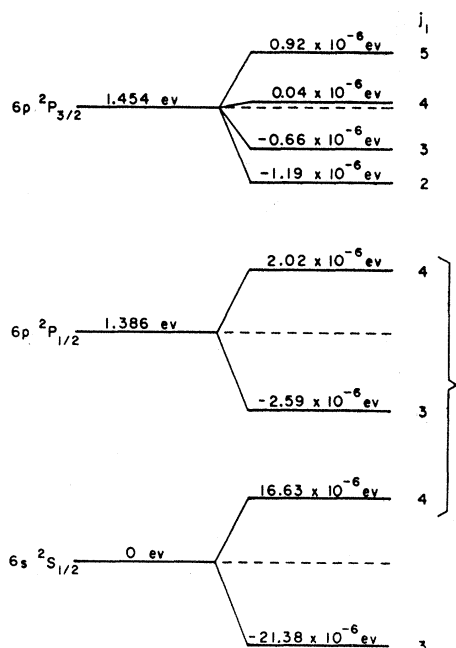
$j_1$

$6p\ ^2P_{3/2}$ 1.454 ev

$0.92 \times 10^{-6}$ev 5

$0.04 \times 10^{-6}$ev 4

$-0.66 \times 10^{-6}$ev 3

$-1.19 \times 10^{-6}$ev 2

$6p\ ^2P_{1/2}$ 1.386 ev

$2.02 \times 10^{-6}$ev 4

$-2.59 \times 10^{-6}$ev 3

$6s\ ^2S_{1/2}$ 0 ev

$16.63 \times 10^{-6}$ev 4

$-21.38 \times 10^{-6}$ev 3